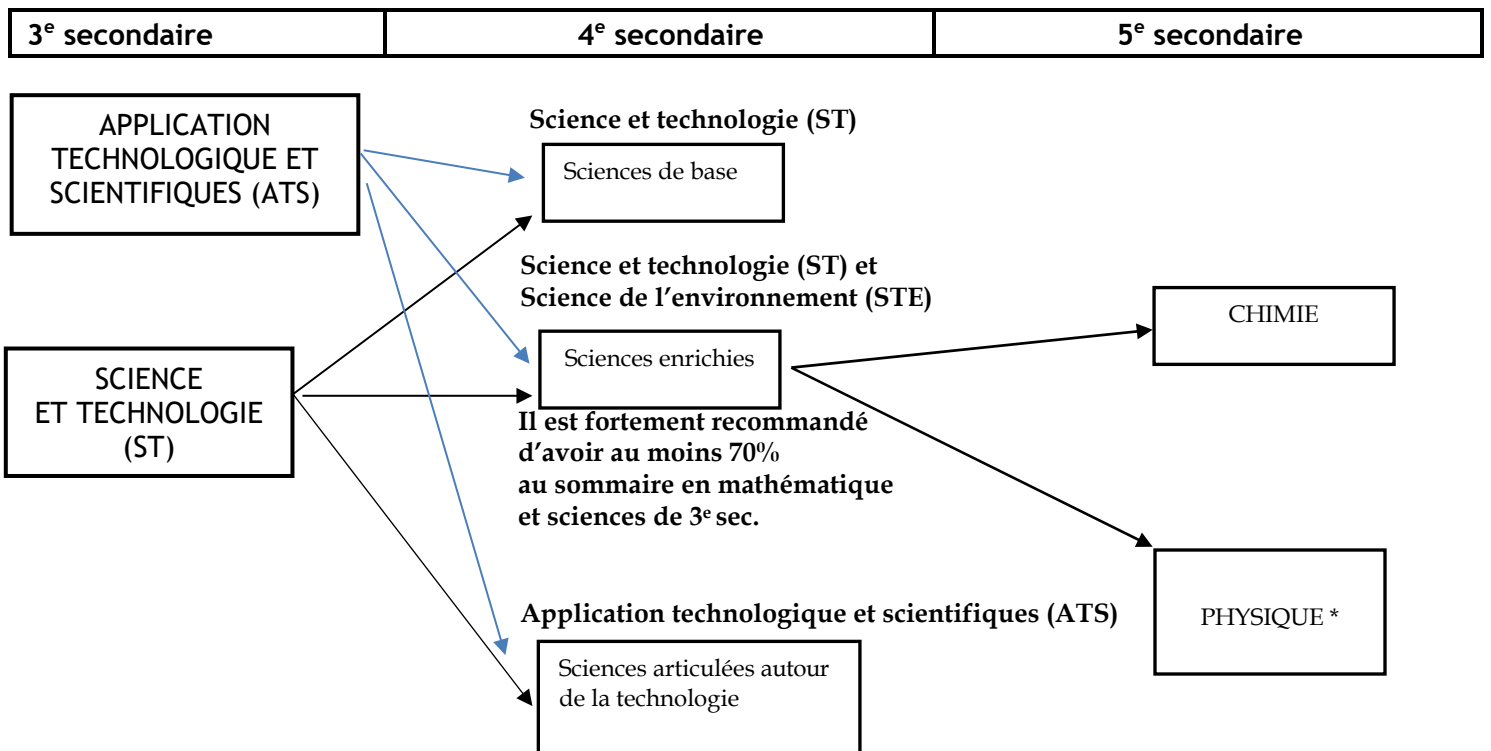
| 3$^{e}$ secondaire | 4$^{e}$ secondaire | 5$^{e}$ secondaire |
|---|---|---|

APPLICATION TECHNOLOGIQUE ET SCIENTIFIQUES (ATS)

SCIENCE ET TECHNOLOGIE (ST)

Science et technologie (ST)

Sciences de base

Science et technologie (ST) et Science de l'environnement (STE)

Sciences enrichies

Il est fortement recommandé d'avoir au moins 70% au sommaire en mathématique et sciences de 3$^{e}$ sec.

Application technologique et scientifiques (ATS)

Sciences articulées autour de la technologie

CHIMIE

PHYSIQUE *